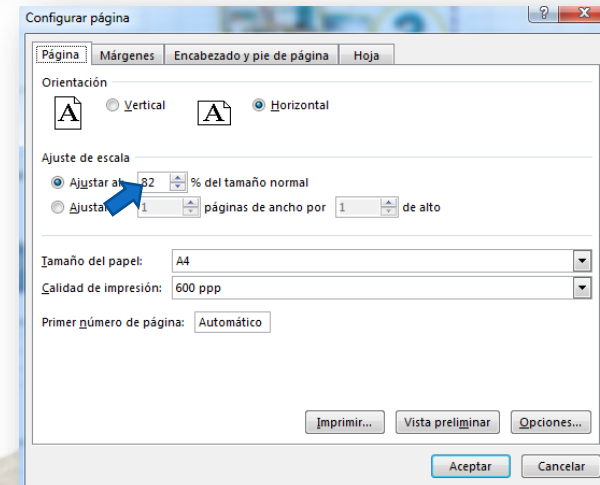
Configurar página

?

Página | Márgenes | Encabezado y pie de página | Hoja

Orientación

A Vertical

A Horizontal

Ajuste de escala

Ajustar al: 82 % del tamaño normal

Ajustar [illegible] 1 páginas de ancho por 1 de alto

Tamaño del papel: A4

Calidad de impresión: 600 ppp

Primer número de página: Automático

Imprimir... | Vista preliminar | Opciones...

Aceptar | Cancelar